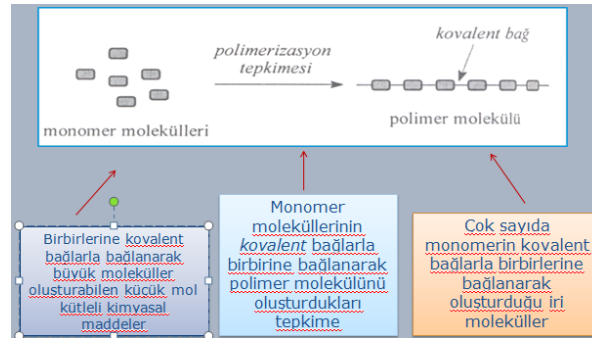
polimerizasyon tepkimesi

kovalent bağ

monomer molekülleri

polimer molekülü

Birbirlerine kovalent bağlarla bağlanarak büyük moleküller oluşturabilen küçük mol kütleli kimyasal maddeler

Monomer moleküllerinin *kovalent* bağlarla birbirine bağlanarak polimer molekülünü oluşturdukları tepkime

Çok sayıda monomerin kovalent bağlarla birbirlerine bağlanarak oluşturduğu iri moleküller